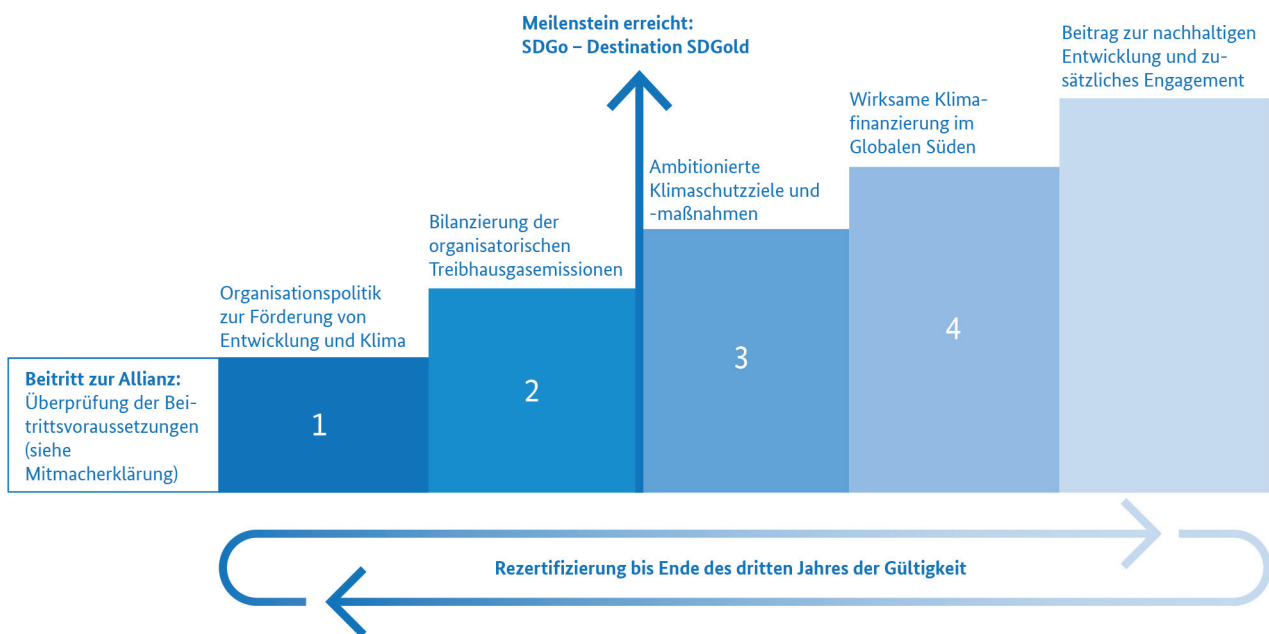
Meilenstein erreicht:
SDGo – Destination SDGold

Beitrag zur nachhaltigen Entwicklung und zusätzliches Engagement

Wirksame Klimafinanzierung im Globalen Süden

Ambitionierte Klimaschutzziele und -maßnahmen

Bilanzierung der organisatorischen Treibhausgasemissionen

Organisationspolitik zur Förderung von Entwicklung und Klima

Beitritt zur Allianz:
Überprüfung der Beitrittsvoraussetzungen (siehe Mitmacherklärung)

1

2

3

4

Rezertifizierung bis Ende des dritten Jahres der Gültigkeit